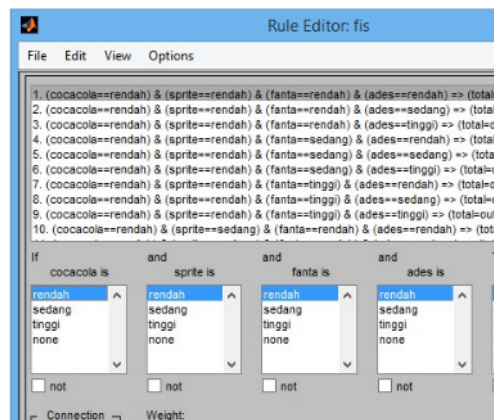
Rule Editor: fis

File Edit View Options

1. (cocacola==rendah) & (sprite==rendah) & (fanta==rendah) & (ades==rendah) => (total
2. (cocacola==rendah) & (sprite==rendah) & (fanta==rendah) & (ades==sedang) => (total
3. (cocacola==rendah) & (sprite==rendah) & (fanta==rendah) & (ades==tinggi) => (total=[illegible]
4. (cocacola==rendah) & (sprite==rendah) & (fanta==sedang) & (ades==rendah) => (total
5. (cocacola==rendah) & (sprite==rendah) & (fanta==sedang) & (ades==sedang) => (tota
6. (cocacola==rendah) & (sprite==rendah) & (fanta==sedang) & (ades==tinggi) => (total=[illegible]
7. (cocacola==rendah) & (sprite==rendah) & (fanta==tinggi) & (ades==rendah) => (total=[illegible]
8. (cocacola==rendah) & (sprite==rendah) & (fanta==tinggi) & (ades==sedang) => (total=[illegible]
9. (cocacola==rendah) & (sprite==rendah) & (fanta==tinggi) & (ades==tinggi) => (total=out
10. (cocacola==rendah) & (sprite==sedang) & (fanta==rendah) & (ades==rendah) => (tota

If
cocacola is
rendah
sedang
tinggi
none
not

and
sprite is
rendah
sedang
tinggi
none
not

and
fanta is
rendah
sedang
tinggi
none
not

and
ades is
rendah
sedang
tinggi
none
not

Connection
Weight: